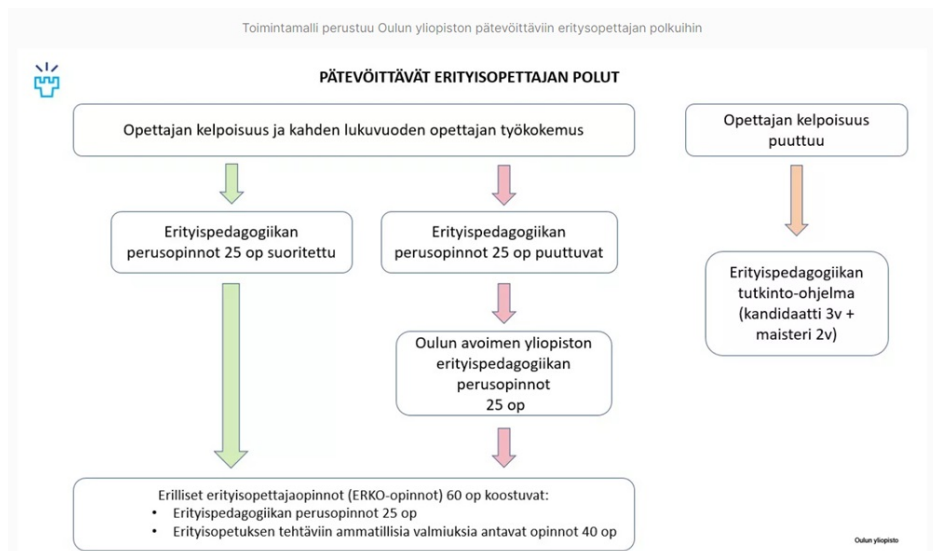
Toimintamalli perustuu Oulun yliopiston pätevöittäviin erityisopettajan polkuihin

PÄTEVÖITTÄVÄT ERITYISOPETTAJAN POLUT

Opettajan kelpoisuus ja kahden lukuvuoden opettajan työkokemus

Opettajan kelpoisuus puuttuu

Erityispedagogiikan perusopinnot 25 op suoritettu

Erityispedagogiikan perusopinnot 25 op puuttuvat

Erityispedagogiikan tutkinto-ohjelma (kandidaatti 3v + maisteri 2v)

Oulun avoimen yliopiston erityispedagogiikan perusopinnot 25 op

Erilliset erityisopettajaopinnot (ERKO-opinnot) 60 op koostuvat:
• Erityispedagogiikan perusopinnot 25 op
• Erityisopetuksen tehtäviin ammatillisia valmiuksia antavat opinnot 40 op

Oulun yliopisto